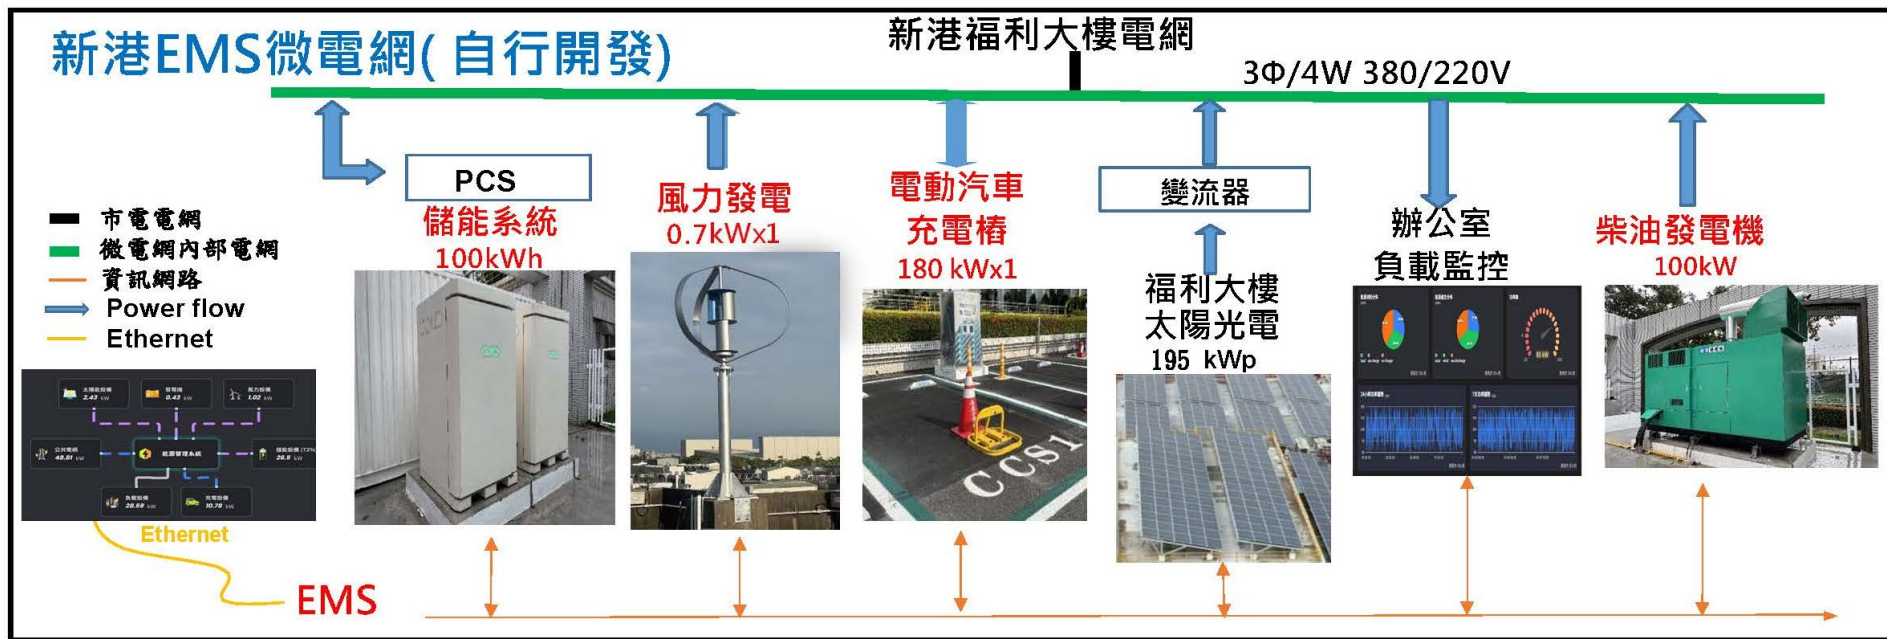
新港EMS微電網(自行開發)

新港福利大樓電網

3Φ/4W 380/220V

市電電網
微電網內部電網
資訊網路
Power flow
Ethernet

PCS
儲能系統
100kWh

風力發電
0.7kWx1

電動汽車
充電樁
180 kWx1

CCS1

變流器

福利大樓
太陽光電
195 kWp

辦公室
負載監控

柴油發電機
100kW

Ethernet

EMS